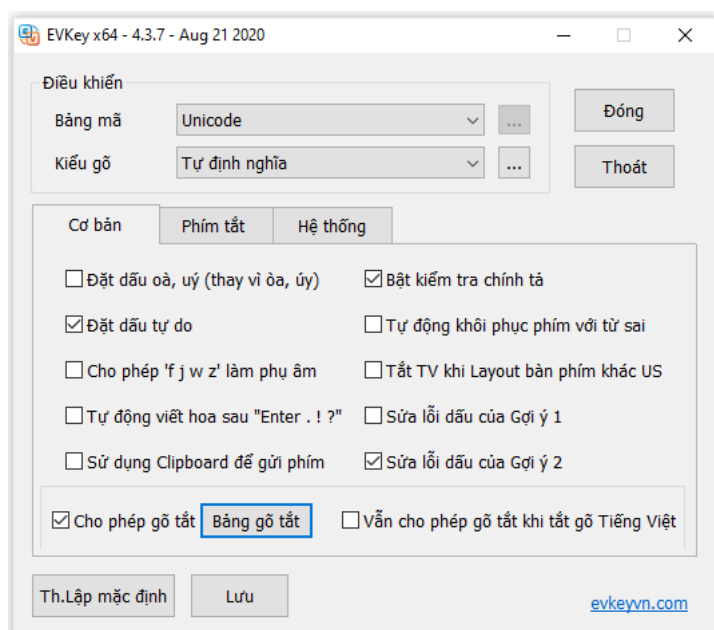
EVKey x64 - 4.3.7 - Aug 21 2020

Điều khiển

Bảng mã Unicode ...

Kiểu gõ Tự định nghĩa ...

Đóng

Thoát

Cơ bản | Phím tắt | Hệ thống

☐ Đặt dấu oà, uý (thay vì òa, úy)
☑ Bật kiểm tra chính tả
☑ Đặt dấu tự do
☐ Tự động khôi phục phím với từ sai
☐ Cho phép 'f j w z' làm phụ âm
☐ Tắt TV khi Layout bàn phím khác US
☐ Tự động viết hoa sau "Enter . ! ?"
☐ Sửa lỗi dấu của Gợi ý 1
☐ Sử dụng Clipboard để gửi phím
☑ Sửa lỗi dấu của Gợi ý 2

☑ Cho phép gõ tắt Bảng gõ tắt ☐ Vẫn cho phép gõ tắt khi tắt gõ Tiếng Việt

Th.Lập mặc định Lưu

evkeyvn.com